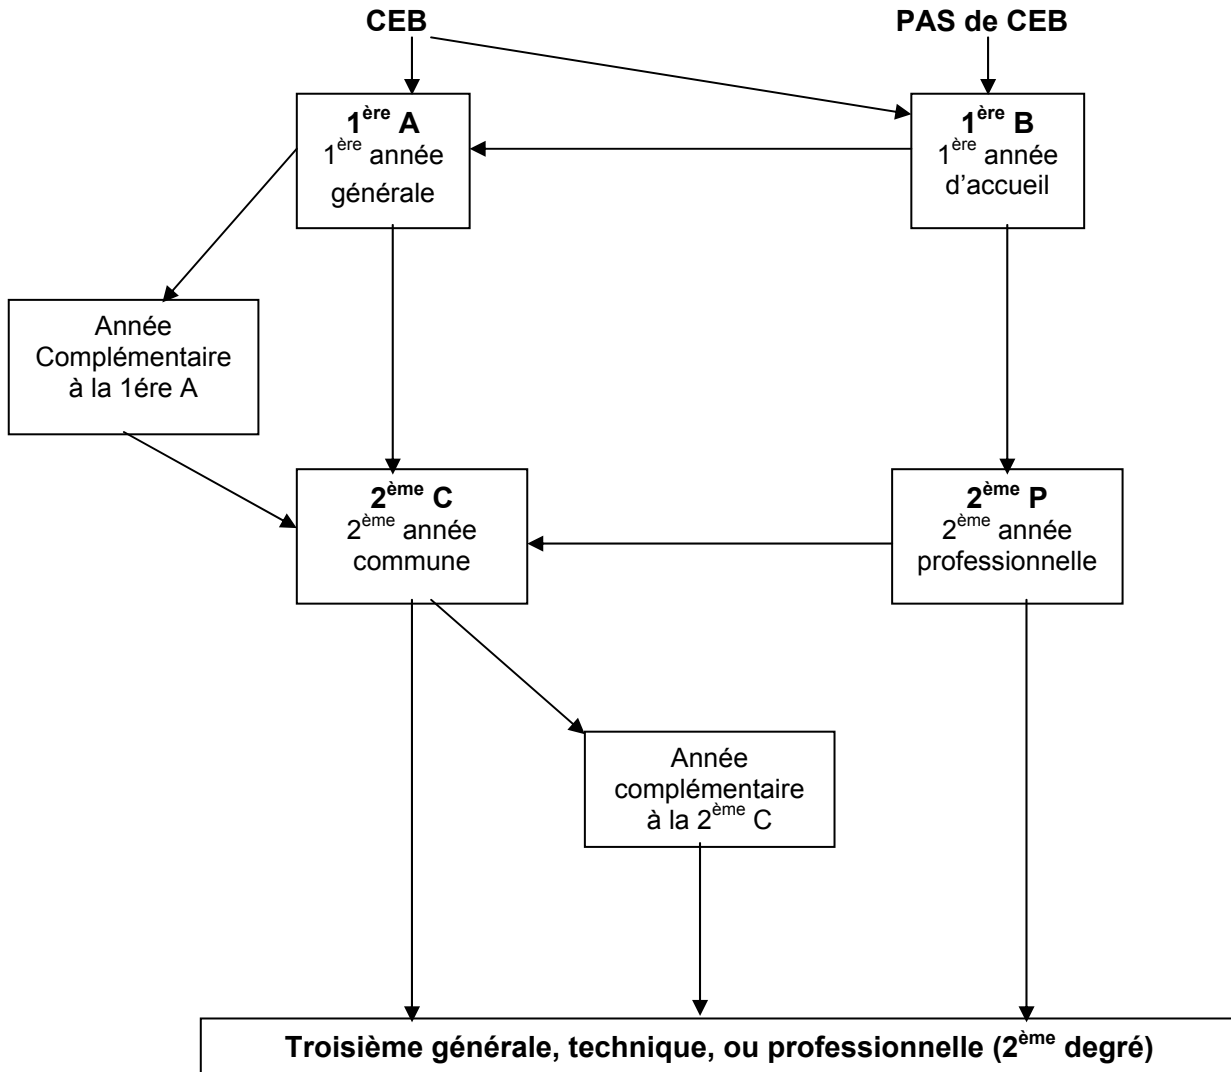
CEB

PAS de CEB

$1^{ère}$ A
$1^{ère}$ année générale

$1^{ère}$ B
$1^{ère}$ année d'accueil

Année Complémentaire à la 1ére A

$2^{ème}$ C
$2^{ème}$ année commune

$2^{ème}$ P
$2^{ème}$ année professionnelle

Année complémentaire à la $2^{ème}$ C

Troisième générale, technique, ou professionnelle ($2^{ème}$ degré)